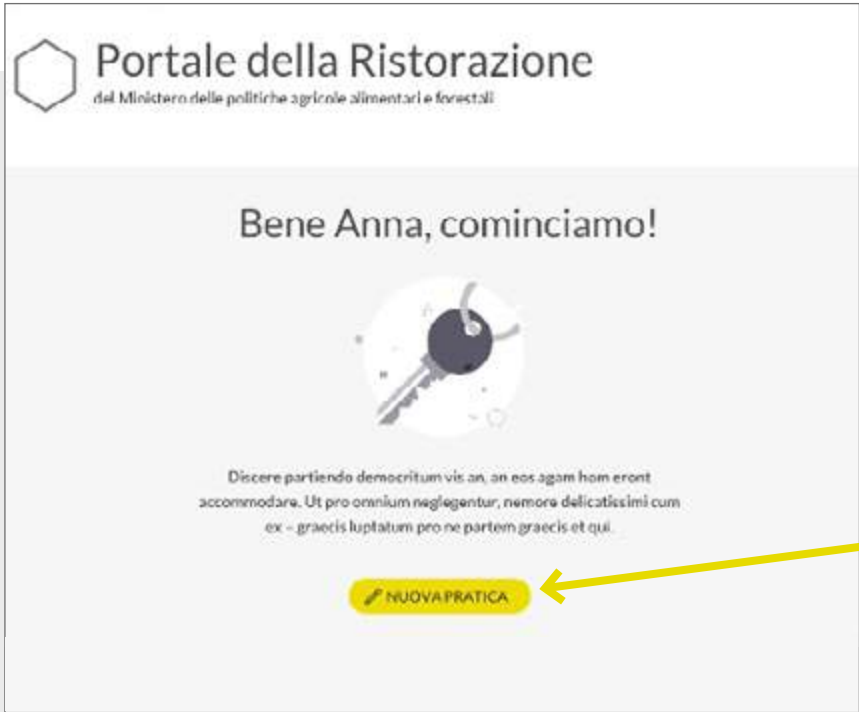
Portale della Ristorazione
del Ministero delle politiche agricole alimentari e forestali

Bene Anna, cominciamo!

Discere partiendo democritum vis an, an eos agam hom eront accommodare. Ut pro omnium neglegentur, nemore delicatissimi cum ex – graecis luptatum pro ne partem graecis et qui.

NUOVA PRATICA